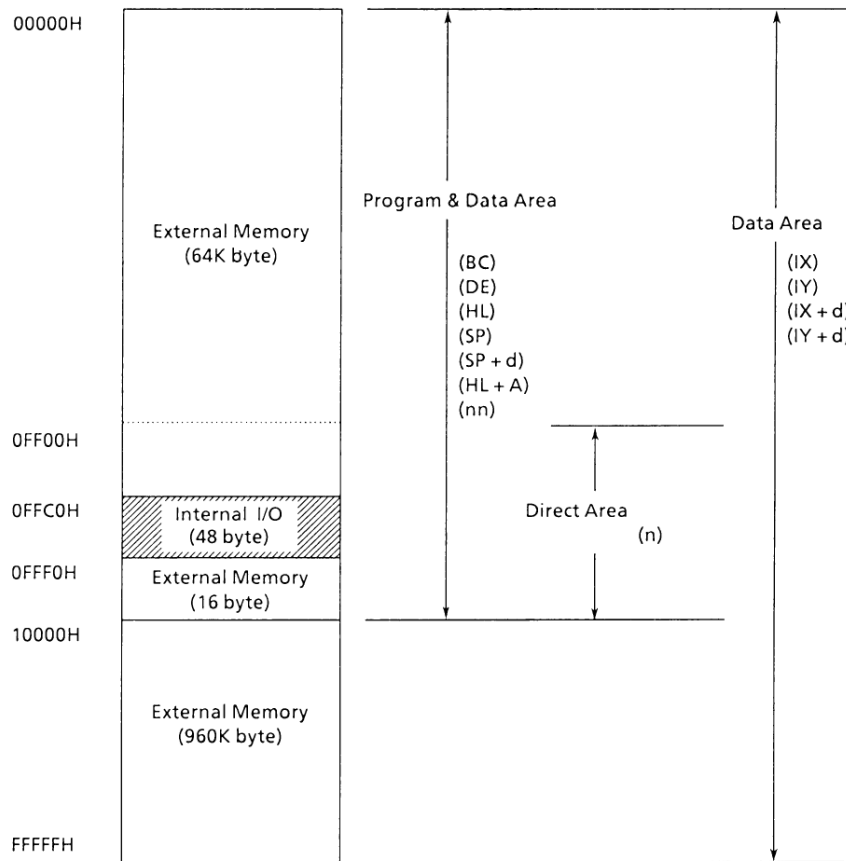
00000H

External Memory
(64K byte)

0FF00H

0FFC0H

Internal I/O
(48 byte)

0FFF0H

External Memory
(16 byte)

10000H

External Memory
(960K byte)

FFFFFH

Program & Data Area

(BC)
(DE)
(HL)
(SP)
(SP + d)
(HL + A)
(nn)

Direct Area
(n)

Data Area

(IX)
(IY)
(IX + d)
(IY + d)